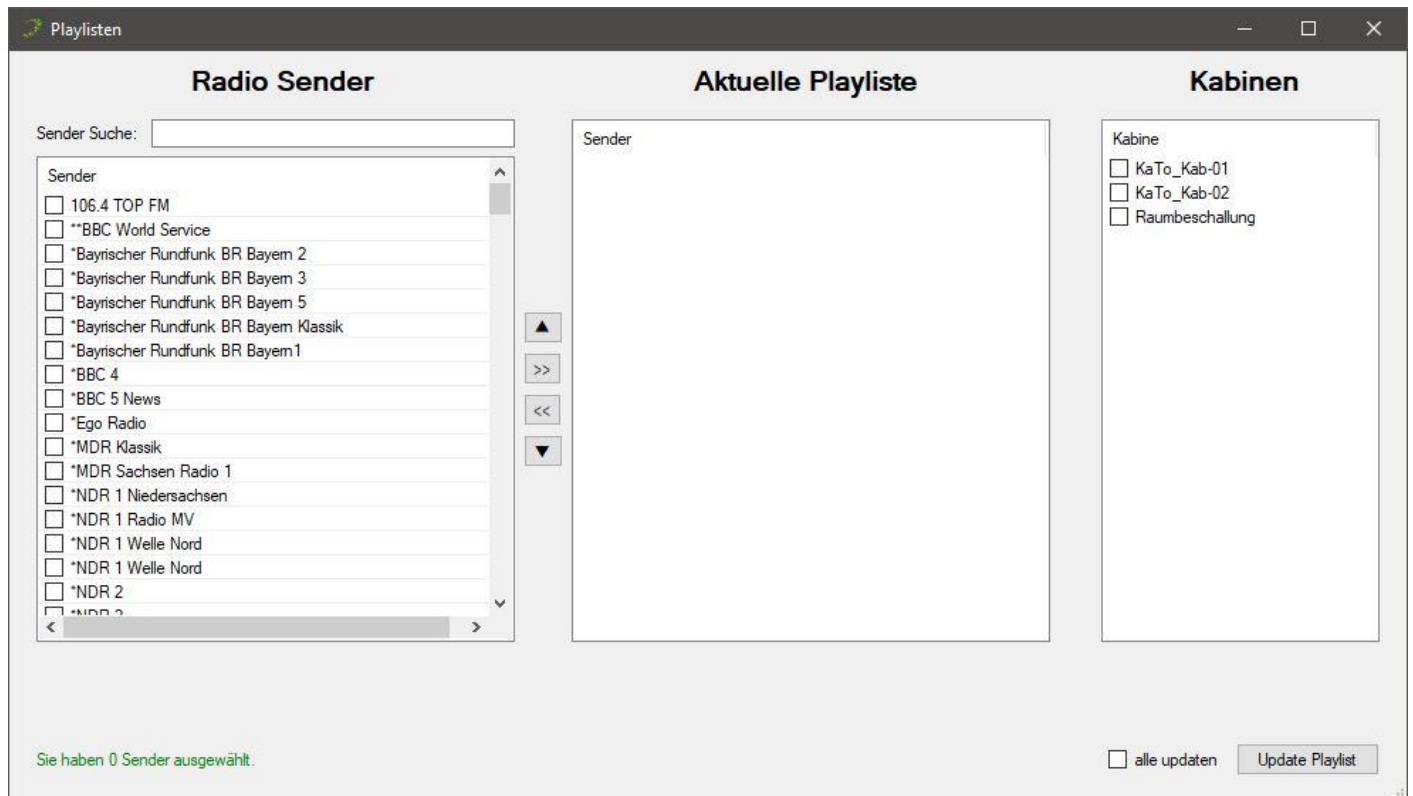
Playlisten

Radio Sender

Sender Suche:

Sender
106.4 TOP FM
**BBC World Service
*Bayrischer Rundfunk BR Bayern 2
*Bayrischer Rundfunk BR Bayern 3
*Bayrischer Rundfunk BR Bayern 5
*Bayrischer Rundfunk BR Bayern Klassik
*Bayrischer Rundfunk BR Bayern1
*BBC 4
*BBC 5 News
*Ego Radio
*MDR Klassik
*MDR Sachsen Radio 1
*NDR 1 Niedersachsen
*NDR 1 Radio MV
*NDR 1 Welle Nord
*NDR 1 Welle Nord
*NDR 2
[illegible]

Aktuelle Playliste

Sender

>>
<<

Kabinen

Kabine
KaTo_Kab-01
KaTo_Kab-02
Raumbeschallung

Sie haben 0 Sender ausgewählt.

alle updaten
Update Playlist